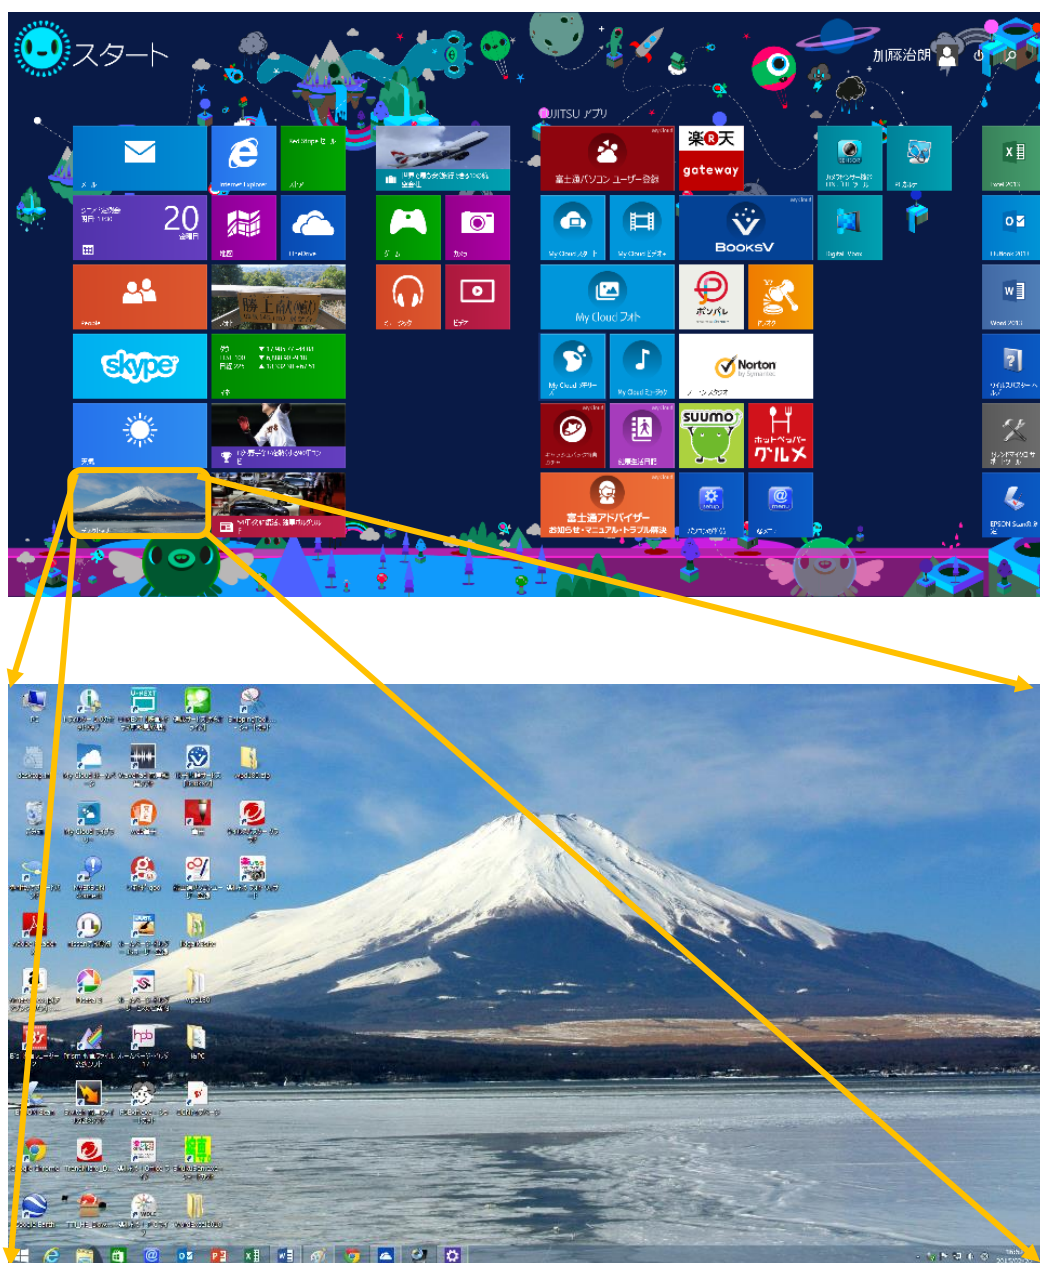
スタート

加藤治朗

メール
Internet Explorer
20
水曜日
地図
OneDrive
People
勝上献
skype
天気
デスクトップ
ゲーム
カメラ
ミュージック
ビデオ

FUJITSU アプリ
富士通パソコン ユーザー登録
楽天
gateway
My Cloud スタート
My Cloud ビデオ
BooksV
My Cloud フォト
ポンパレ
Norton
by Symantec
My Cloud ミュージック
suumo
ホットペッパー
グルメ
富士通アドバイザー
お知らせ・マニュアル・トラブル解決